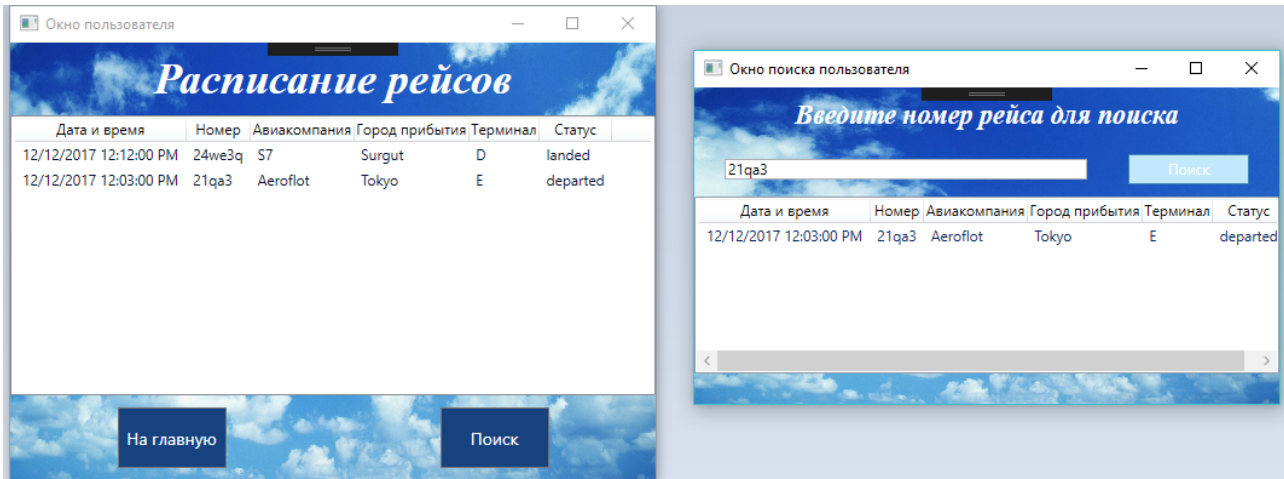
Окно пользователя

Расписание рейсов

| Дата и время | Номер | Авиакомпания | Город прибытия | Терминал | Статус |
|---|---|---|---|---|---|
| 12/12/2017 12:12:00 PM | 24we3q | S7 | Surgut | D | landed |
| 12/12/2017 12:03:00 PM | 21qa3 | Aeroflot | Tokyo | E | departed |

На главную

Поиск

Окно поиска пользователя

Введите номер рейса для поиска

21qa3

Поиск

| Дата и время | Номер | Авиакомпания | Город прибытия | Терминал | Статус |
|---|---|---|---|---|---|
| 12/12/2017 12:03:00 PM | 21qa3 | Aeroflot | Tokyo | E | departed |